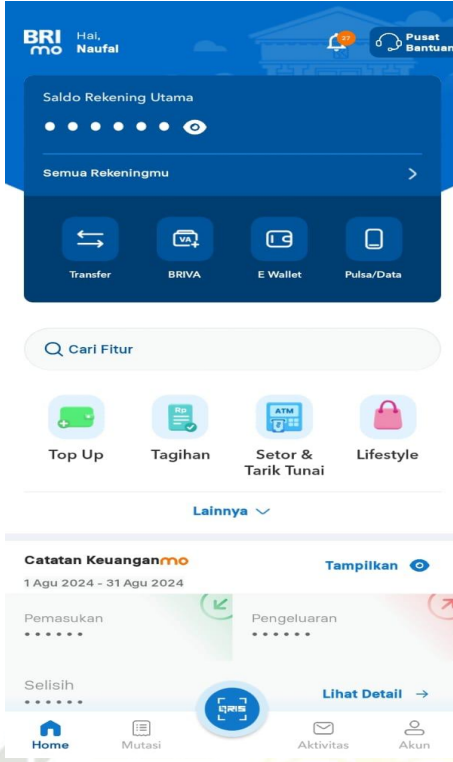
BRI mo Hai, Naufal

27

Pusat Bantuan

Saldo Rekening Utama

••••••

Semua Rekeningmu

Transfer

VA

BRIVA

E Wallet

Pulsa/Data

Cari Fitur

Top Up

Rp

Tagihan

ATM

Setor & Tarik Tunai

Lifestyle

Lainnya

Catatan Keuanganmo

Tampilkan

1 Agu 2024 - 31 Agu 2024

Pemasukan

••••••

Pengeluaran

••••••

Selisih

••••••

Lihat Detail

QRIS

Home

Mutasi

Aktivitas

Akun